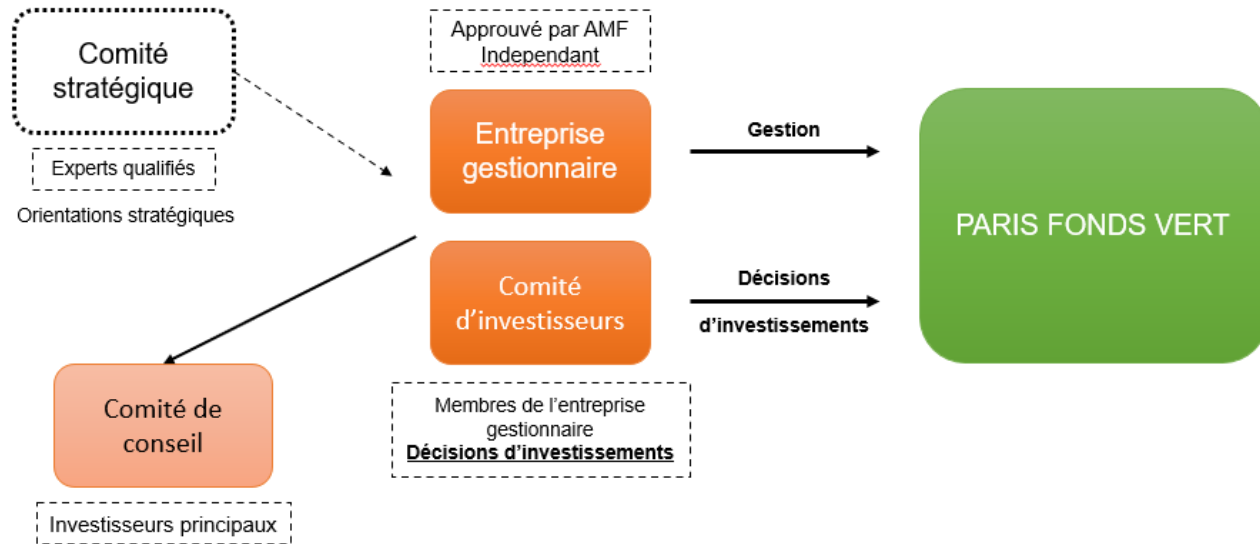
Comité stratégique

Experts qualifiés

Orientations stratégiques

Approuvé par AMF Independant

Entreprise gestionnaire

Comité d'investisseurs

Membres de l'entreprise gestionnaire
**Décisions d'investissements**

Gestion

Décisions d'investissements

PARIS FONDS VERT

Comité de conseil

Investisseurs principaux